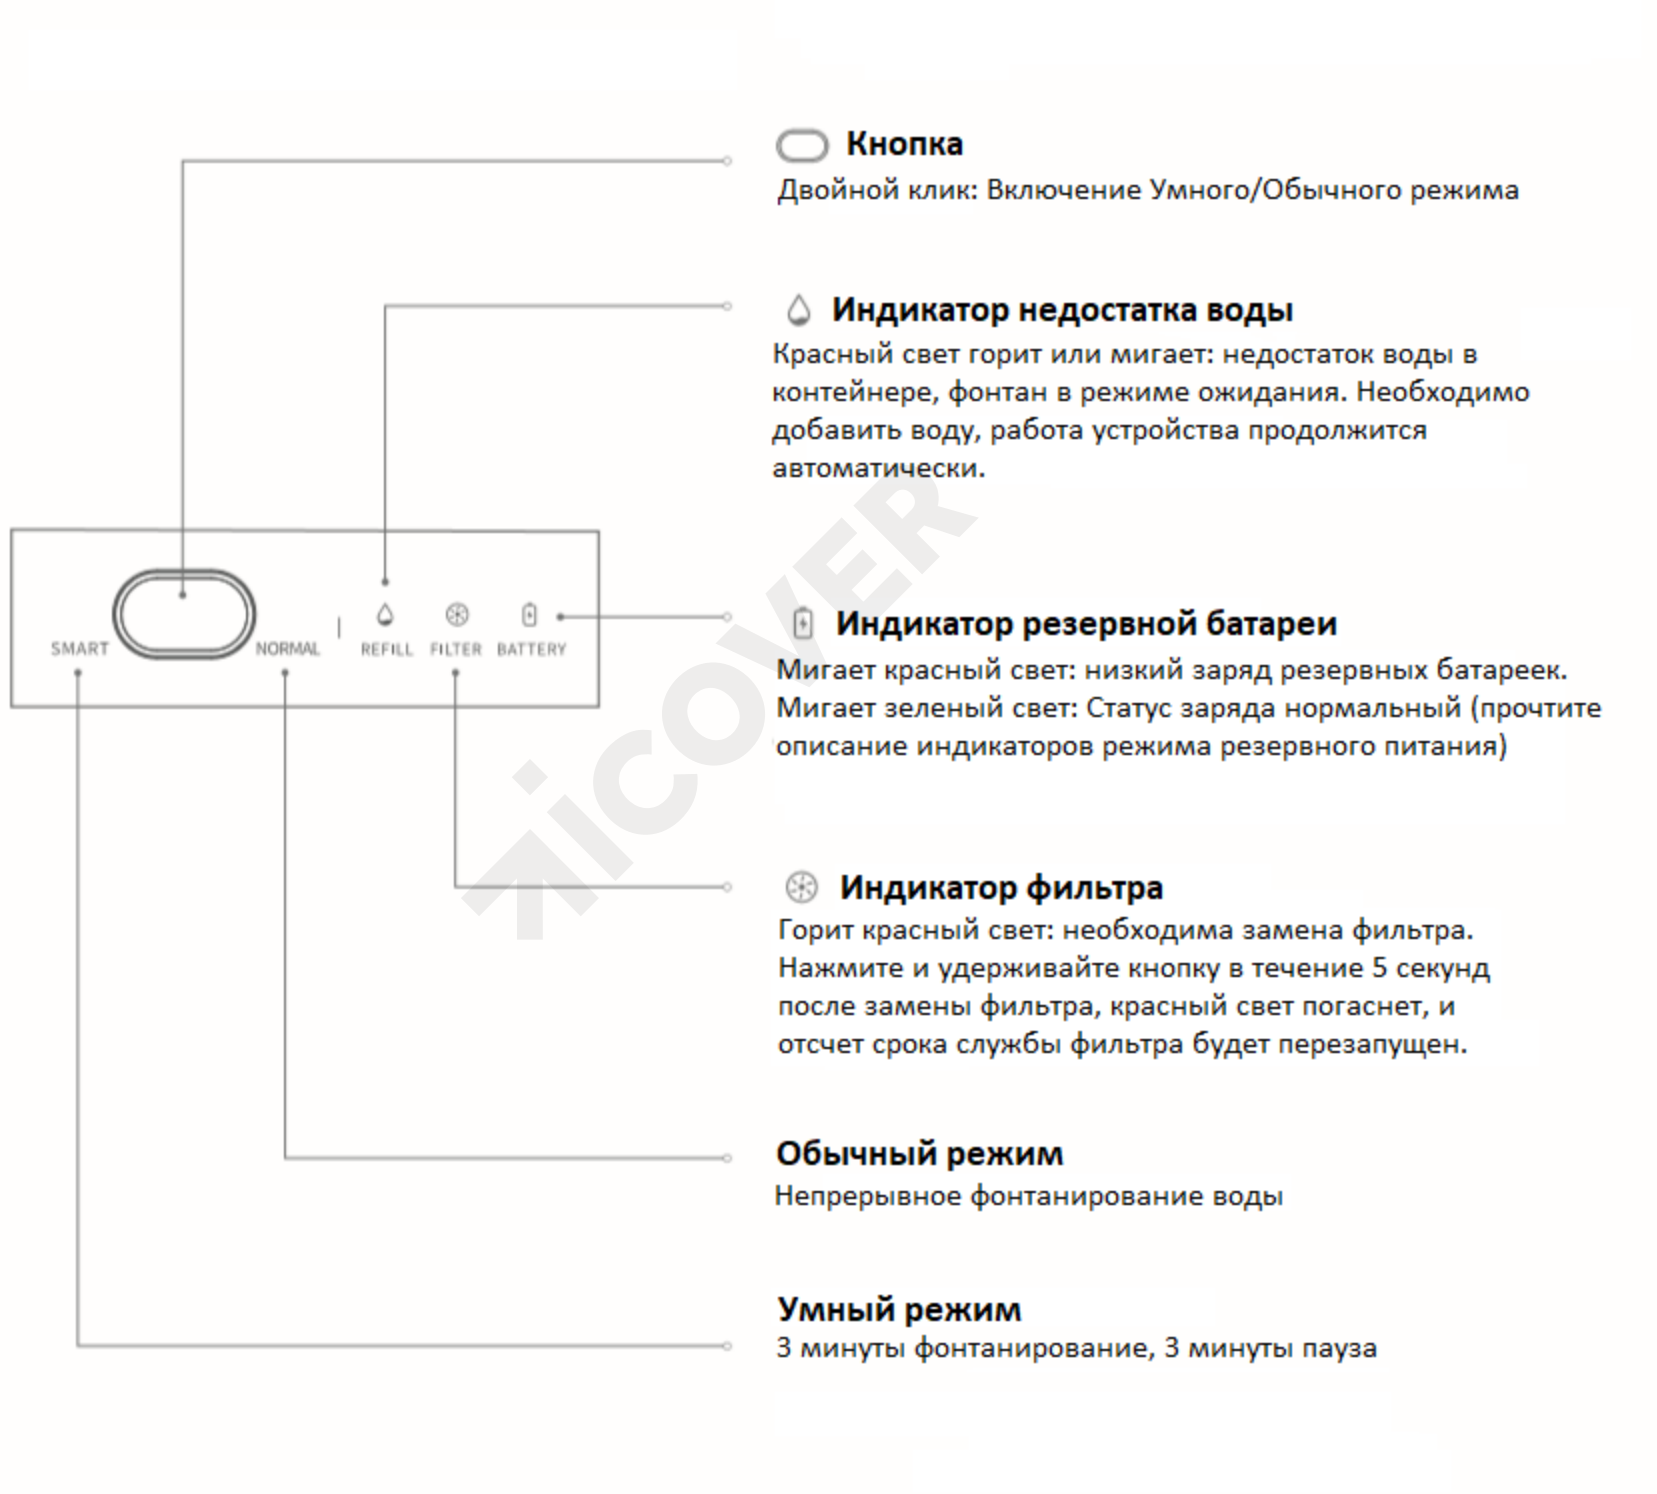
SMART NORMAL REFILL FILTER BATTERY

Кнопка
Двойной клик: Включение Умного/Обычного режима

Индикатор недостатка воды
Красный свет горит или мигает: недостаток воды в контейнере, фонтан в режиме ожидания. Необходимо добавить воду, работа устройства продолжится автоматически.

Индикатор резервной батареи
Мигает красный свет: низкий заряд резервных батареек. Мигает зеленый свет: Статус заряда нормальный (прочтите описание индикаторов режима резервного питания)

Индикатор фильтра
Горит красный свет: необходима замена фильтра. Нажмите и удерживайте кнопку в течение 5 секунд после замены фильтра, красный свет погаснет, и отсчет срока службы фильтра будет перезапущен.

Обычный режим
Непрерывное фонтанирование воды

Умный режим
3 минуты фонтанирование, 3 минуты пауза

iCOVER